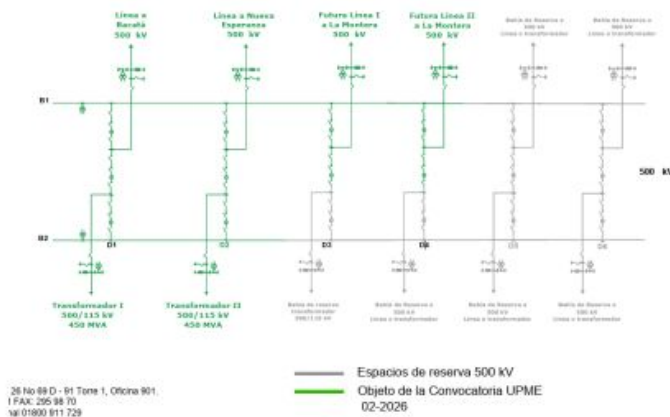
Línea a Bacatá 500 kV

Línea a Nueva Esperanza 500 kV

Futura Línea I a La Montera 500 kV

Futura Línea II a La Montera 500 kV

Bahía de Reserva a 500 kV Línea o transformador

Bahía de Reserva a 500 kV Línea o transformador

B1

500 kV

B2

D1

D2

D3

D4

D5

D6

Transformador I 500/115 kV 450 MVA

Transformador II 500/115 kV 450 MVA

Bahía de reserva transformador 500/115 kV

Bahía de Reserva a 500 kV Línea o transformador

Bahía de Reserva a 500 kV Línea o transformador

Bahía de Reserva a 500 kV Línea o transformador

Espacios de reserva 500 kV

Objeto de la Convocatoria UPME 02-2026

26 No 69 D - 91 Torre 1, Oficina 901.
I FAX: 295 98 70
tal 01800 911 729